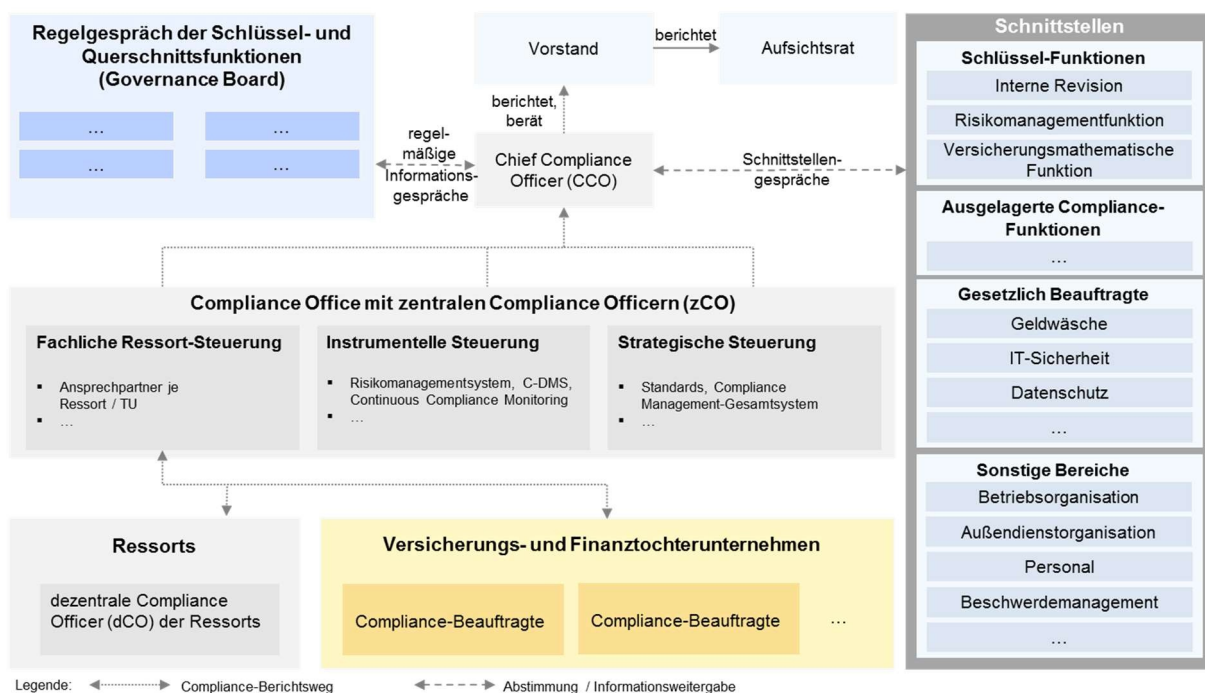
Regelgespräch der Schlüssel- und Querschnittsfunktionen (Governance Board)

…
…
…
…

Vorstand

berichtet

Aufsichtsrat

berichtet, berät

regelmäßige Informationsgespräche

Chief Compliance Officer (CCO)

Schnittstellengespräche

Schnittstellen

Schlüssel-Funktionen

Interne Revision

Risikomanagementfunktion

Versicherungsmathematische Funktion

Ausgelagerte Compliance-Funktionen

…

Gesetzlich Beauftragte

Geldwäsche

IT-Sicherheit

Datenschutz

…

Sonstige Bereiche

Betriebsorganisation

Außendienstorganisation

Personal

Beschwerdemanagement

…

Compliance Office mit zentralen Compliance Officern (zCO)

Fachliche Ressort-Steuerung
- Ansprechpartner je Ressort / TU
- …

Instrumentelle Steuerung
- Risikomanagementsystem, C-DMS, Continuous Compliance Monitoring
- …

Strategische Steuerung
- Standards, Compliance Management-Gesamtsystem
- …

Ressorts

dezentrale Compliance Officer (dCO) der Ressorts

Versicherungs- und Finanztochterunternehmen

Compliance-Beauftragte

Compliance-Beauftragte

…

Legende: Compliance-Berichtsweg Abstimmung / Informationsweitergabe